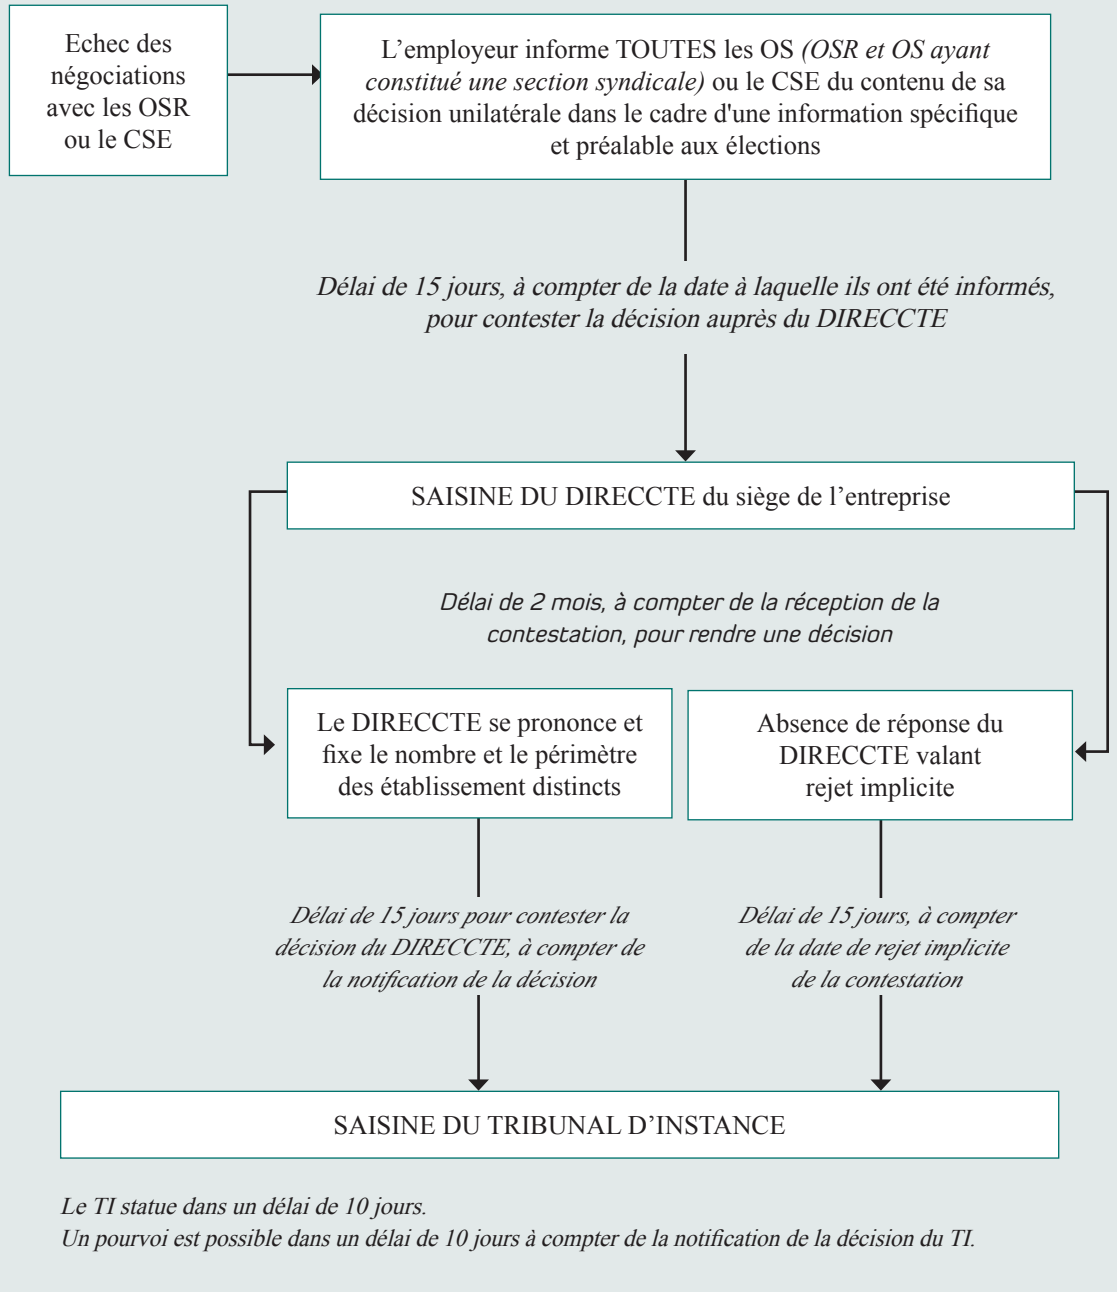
Echec des négociations avec les OSR ou le CSE

L’employeur informe TOUTES les OS (OSR et OS ayant constitué une section syndicale) ou le CSE du contenu de sa décision unilatérale dans le cadre d'une information spécifique et préalable aux élections

Délai de 15 jours, à compter de la date à laquelle ils ont été informés, pour contester la décision auprès du DIRECCTE

SAISINE DU DIRECCTE du siège de l’entreprise

Délai de 2 mois, à compter de la réception de la contestation, pour rendre une décision

Le DIRECCTE se prononce et fixe le nombre et le périmètre des établissement distincts

Absence de réponse du DIRECCTE valant rejet implicite

Délai de 15 jours pour contester la décision du DIRECCTE, à compter de la notification de la décision

Délai de 15 jours, à compter de la date de rejet implicite de la contestation

SAISINE DU TRIBUNAL D’INSTANCE

Le TI statue dans un délai de 10 jours.
Un pourvoi est possible dans un délai de 10 jours à compter de la notification de la décision du TI.